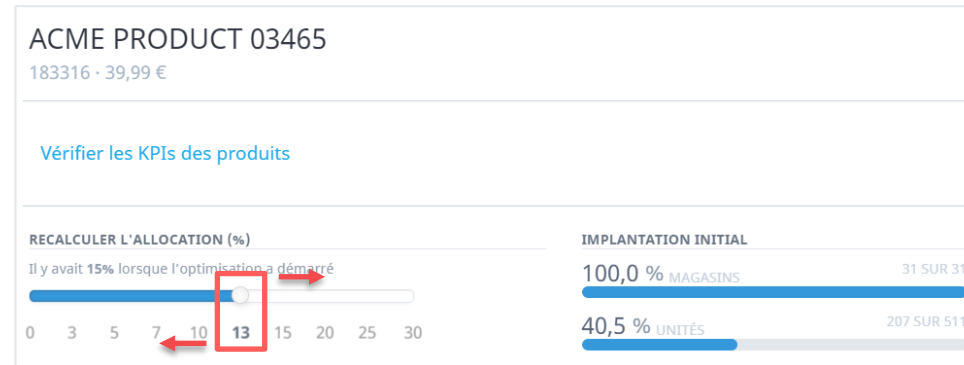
ACME PRODUCT 03465
183316 · 39,99 €

Vérifier les KPIs des produits

RECALCULER L'ALLOCATION (%)
Il y avait **15%** lorsque l'optimisation a démarré

0 3 5 7 10 13 15 20 25 30

IMPLANTATION INITIAL
100,0 % MAGASINS 31 SUR 31
40,5 % UNITÉS 207 SUR 511